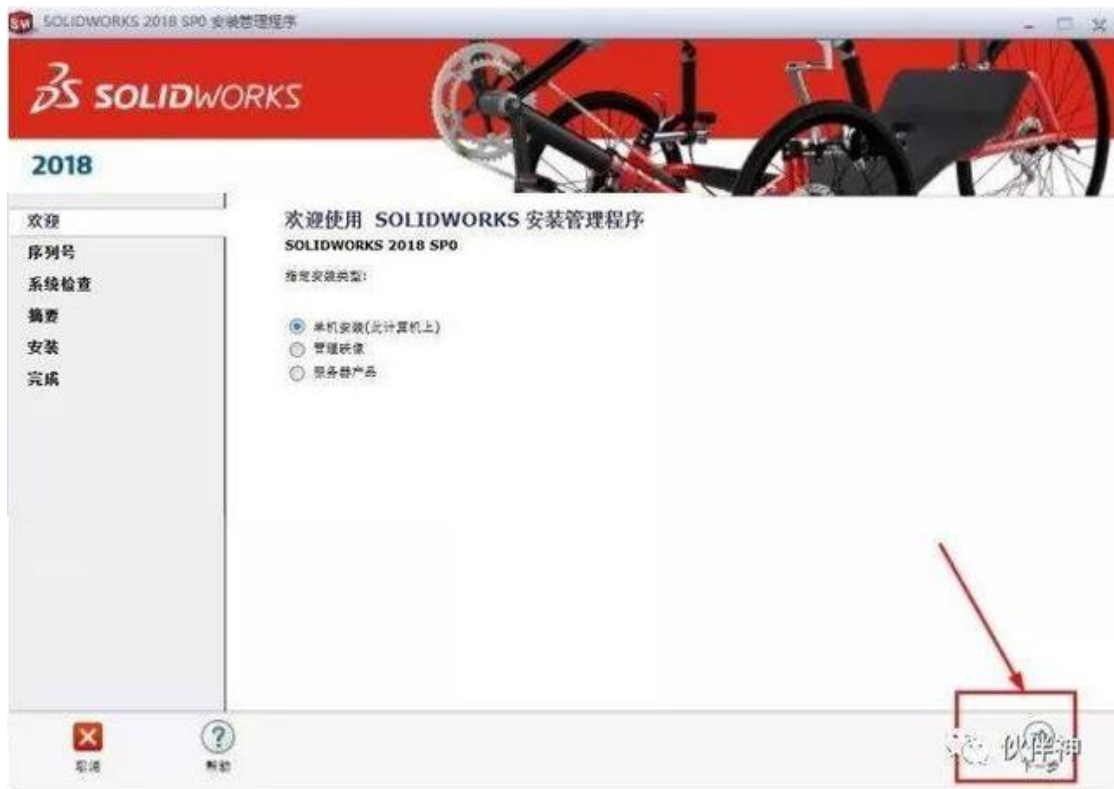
SOLIDWORKS 2018 SP0 安装管理程序

SOLIDWORKS

2018

欢迎
序列号
系统检查
摘要
安装
完成

欢迎使用 SOLIDWORKS 安装管理程序
SOLIDWORKS 2018 SP0

指定安装类型:

单机安装(此计算机上)
管理映像
服务器产品

取消
帮助

下一步

伙伴神